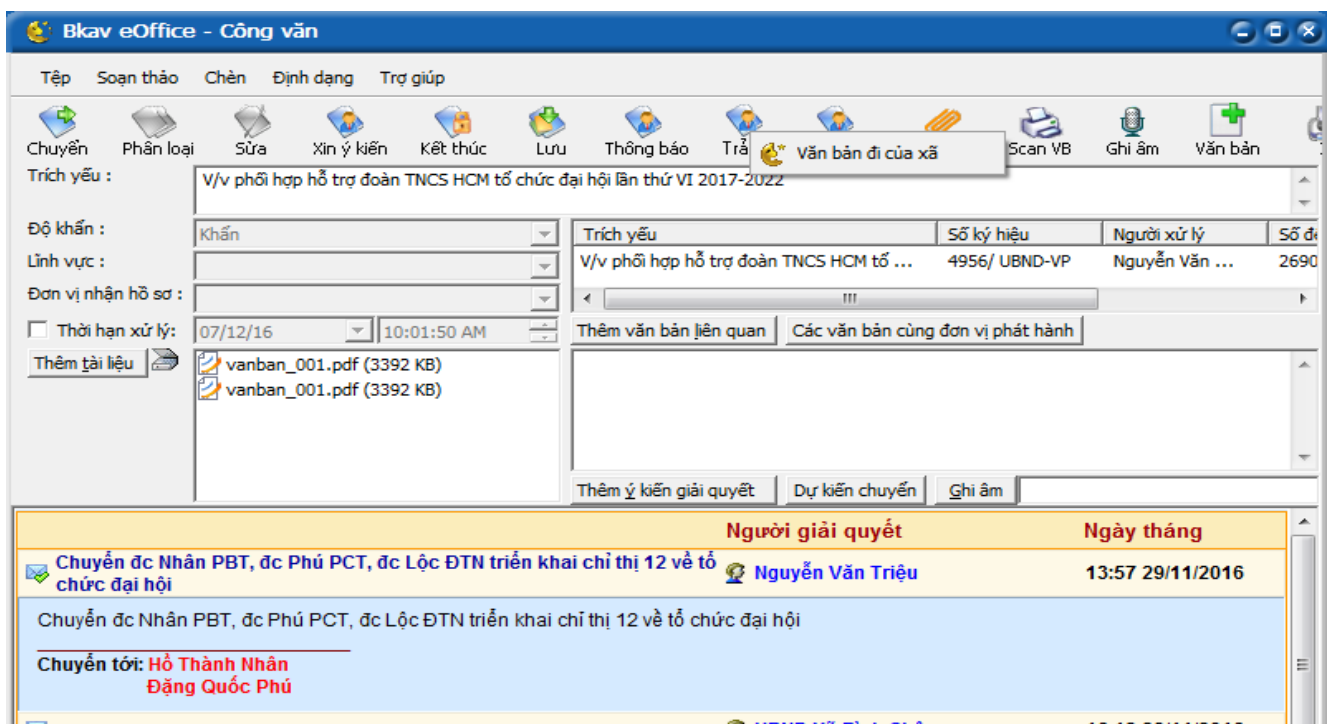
Bkav eOffice - Công văn

Tệp Soạn thảo Chèn Định dạng Trợ giúp

Chuyển Phân loại Sửa Xin ý kiến Kết thúc Lưu Thông báo Trả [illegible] Văn bản đi của xã Scan VB Ghi âm Văn bản

Trích yếu : V/v phối hợp hỗ trợ đoàn TNCS HCM tổ chức đại hội lần thứ VI 2017-2022

Độ khẩn : Khẩn
Lĩnh vực :
Đơn vị nhận hồ sơ :
Thời hạn xử lý: 07/12/16 10:01:50 AM

| Trích yếu | Số ký hiệu | Người xử lý | Số đ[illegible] |
|---|---|---|---|
| V/v phối hợp hỗ trợ đoàn TNCS HCM tổ ... | 4956/ UBND-VP | Nguyễn Văn ... | 2690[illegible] |

Thêm văn bản liên quan Các văn bản cùng đơn vị phát hành

Thêm tài liệu
vanban_001.pdf (3392 KB)
vanban_001.pdf (3392 KB)

Thêm ý kiến giải quyết Dự kiến chuyển Ghi âm

| | Người giải quyết | Ngày tháng |
|---|---|---|
| Chuyển đc Nhân PBT, đc Phú PCT, đc Lộc ĐTN triển khai chỉ thị 12 về tổ chức đại hội | Nguyễn Văn Triệu | 13:57 29/11/2016 |

Chuyển đc Nhân PBT, đc Phú PCT, đc Lộc ĐTN triển khai chỉ thị 12 về tổ chức đại hội

Chuyển tới: Hồ Thành Nhân
Đặng Quốc Phú